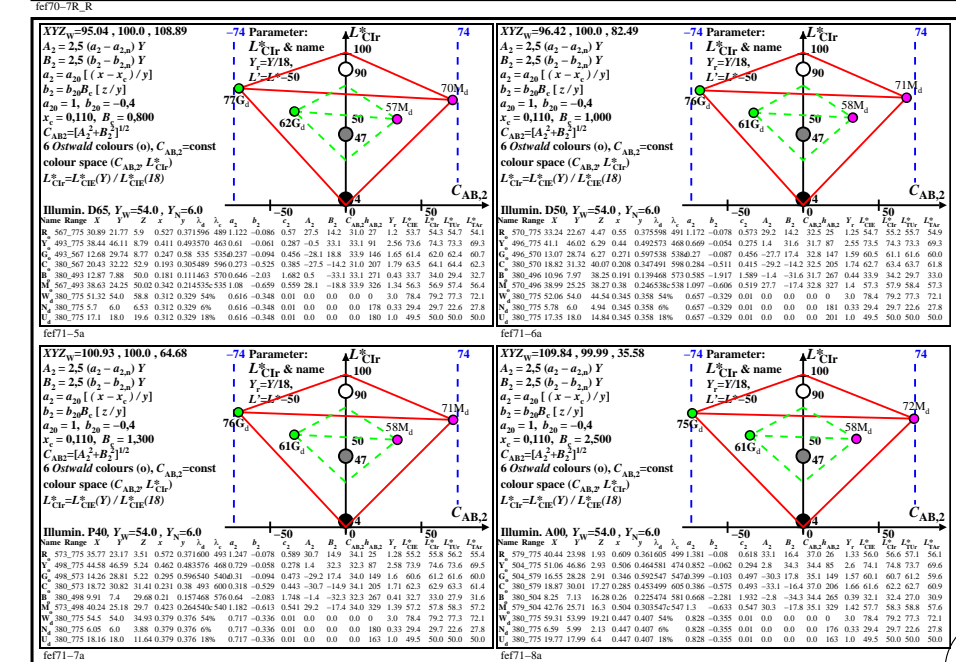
fef70−7R_R

$XYZ_w$=95.04 , 100.0 , 108.89
$A_2 = 2,5\ (a_2 - a_{2n})\ Y$
$B_2 = 2,5\ (b_2 - b_{2n})\ Y$
$a_2 = a_{20}\ [\ (x - x_c) / y]$
$b_2 = b_{20} B_c\ [\ z / y]$
$a_{20} = 1,\ b_{20} = -0,4$
$x_c = 0,110,\ B_c = 0,800$
$C_{AB2}=[A_2^2+B_2^2]^{1/2}$
6 Ostwald colours (o), $C_{AB,2}$=const
colour space ($C_{AB,2}$, $L^*_{CIr}$)
$L^*_{CIr}=L^*_{CIE}(Y) / L^*_{CIE}(18)$

−74 Parameter: $L^*_{CIr}$ & name $Y_r$=Y/18, $L^*$=L*=50
$L^*_{CIr}$ 74 100 90 50 47 4 77$G_d$ 62$G_d$ 57$M_d$ 70$M_d$ $C_{AB,2}$ −50 0 50

Illumin. D65, $Y_W$=54.0 , $Y_N$=6.0
Name Range X Y Z x y λd a2 b2 c2 A2 B2 CAB,2 hAB,2 Y L*CIE L*CIr L*TAr
R 567_775 30.89 21.77 5.9 0.527 0.371 596 489 1.122 −0.086 0.57 27.5 14.2 31.0 27 1.2 53.7 54.3 54.7 54.1
Y 493_775 38.44 46.11 8.79 0.411 0.493 570 463 0.61 −0.061 0.287 −0.5 33.1 33.1 91 2.56 73.6 74.3 73.3 69.3
G 493_567 12.68 29.74 8.77 0.247 0.58 535 535 0.237 −0.094 0.456 −28.1 18.8 33.9 146 1.65 61.4 62.0 62.4 60.7
C 380_567 20.43 32.22 52.9 0.193 0.305 489 596 0.273 −0.525 0.385 −27.5 −14.2 31.0 207 1.79 63.5 64.1 64.4 62.3
B 380_493 12.87 7.88 50.0 0.181 0.111 463 570 0.646 −2.03 1.682 0.5 −33.1 33.1 271 0.43 33.7 34.0 29.4 32.7
M 567_493 38.63 24.25 50.02 0.342 0.214 535c 535 1.08 −0.659 0.559 28.1 −18.8 33.9 326 1.34 56.3 56.9 57.4 56.4
W 380_775 51.32 54.0 58.8 0.312 0.329 54% 0.616 −0.348 0.01 0.0 0.0 0.0 0 3.0 78.4 79.2 77.3 72.1
N 380_775 5.7 6.0 6.53 0.312 0.329 6% 0.616 −0.348 0.01 0.0 0.0 0.0 178 0.33 29.4 29.7 22.6 27.8
U 380_775 17.1 18.0 19.6 0.312 0.329 18% 0.616 −0.348 0.01 0.0 0.0 0.0 180 1.0 49.5 50.0 50.0 50.0
fef71−5a

$XYZ_w$=96.42 , 100.0 , 82.49
$A_2 = 2,5\ (a_2 - a_{2n})\ Y$
$B_2 = 2,5\ (b_2 - b_{2n})\ Y$
$a_2 = a_{20}\ [\ (x - x_c) / y]$
$b_2 = b_{20} B_c\ [\ z / y]$
$a_{20} = 1,\ b_{20} = -0,4$
$x_c = 0,110,\ B_c = 1,000$
$C_{AB2}=[A_2^2+B_2^2]^{1/2}$
6 Ostwald colours (o), $C_{AB,2}$=const
colour space ($C_{AB,2}$, $L^*_{CIr}$)
$L^*_{CIr}=L^*_{CIE}(Y) / L^*_{CIE}(18)$

−74 Parameter: $L^*_{CIr}$ & name $Y_r$=Y/18, $L^*$=L*=50
74 100 90 50 47 4 76$G_d$ 61$G_d$ 58$M_d$ 71$M_d$ $C_{AB,2}$ −50 0 50

Illumin. D50, $Y_W$=54.0 , $Y_N$=6.0
Name Range X Y Z x y λd a2 b2 c2 A2 B2 CAB,2 hAB,2 Y L*CIE L*CIr L*TAr
R 570_775 33.24 22.67 4.47 0.55 0.375 598 491 1.172 −0.078 0.573 29.2 14.2 32.5 25 1.25 54.7 55.2 55.7 54.9
Y 496_775 41.1 46.02 6.29 0.44 0.492 573 468 0.669 −0.054 0.275 1.4 31.6 31.7 87 2.55 73.5 74.3 73.3 69.3
G 496_570 13.07 28.74 6.27 0.271 0.597 538 538 0.27 −0.087 0.456 −27.7 17.4 32.8 147 1.59 60.5 61.1 61.6 60.0
C 380_570 18.82 31.32 40.07 0.208 0.347 491 598 0.284 −0.511 0.415 −29.2 −14.2 32.5 205 1.74 62.7 63.4 63.7 61.8
B 380_496 10.96 7.97 38.25 0.191 0.139 468 573 0.585 −1.917 1.589 −1.4 −31.6 31.7 267 0.44 33.9 34.2 29.7 33.0
M 570_496 38.99 25.25 38.27 0.38 0.246 538c 538 1.097 −0.606 0.519 27.7 −17.4 32.8 327 1.4 57.3 57.9 58.4 57.3
W 380_775 52.06 54.0 44.54 0.345 0.358 54% 0.657 −0.329 0.01 0.0 0.0 0.0 0 3.0 78.4 79.2 77.3 72.1
N 380_775 5.78 6.0 4.94 0.345 0.358 6% 0.657 −0.329 0.01 0.0 0.0 0.0 181 0.33 29.4 29.7 22.6 27.8
U 380_775 17.35 18.0 14.84 0.345 0.358 18% 0.657 −0.329 0.01 0.0 0.0 0.0 201 1.0 49.5 50.0 50.0 50.0
fef71−6a

$XYZ_w$=100.93 , 100.0 , 64.68
$A_2 = 2,5\ (a_2 - a_{2n})\ Y$
$B_2 = 2,5\ (b_2 - b_{2n})\ Y$
$a_2 = a_{20}\ [\ (x - x_c) / y]$
$b_2 = b_{20} B_c\ [\ z / y]$
$a_{20} = 1,\ b_{20} = -0,4$
$x_c = 0,110,\ B_c = 1,300$
$C_{AB2}=[A_2^2+B_2^2]^{1/2}$
6 Ostwald colours (o), $C_{AB,2}$=const
colour space ($C_{AB,2}$, $L^*_{CIr}$)
$L^*_{CIr}=L^*_{CIE}(Y) / L^*_{CIE}(18)$

−74 Parameter: $L^*_{CIr}$ & name $Y_r$=Y/18, $L^*$=L*=50
74 100 90 50 47 4 76$G_d$ 61$G_d$ 58$M_d$ 71$M_d$ $C_{AB,2}$ −50 0 50

Illumin. P40, $Y_W$=54.0 , $Y_N$=6.0
Name Range X Y Z x y λd a2 b2 c2 A2 B2 CAB,2 hAB,2 Y L*CIE L*CIr L*TAr
R 573_775 35.77 23.17 3.51 0.572 0.371 600 493 1.247 −0.078 0.589 30.7 14.9 34.1 25 1.28 55.2 55.8 56.2 55.4
Y 498_775 44.58 46.59 5.24 0.462 0.483 576 468 0.729 −0.058 0.278 1.4 32.3 32.3 87 2.58 73.9 74.6 73.6 69.5
G 498_573 14.26 28.81 5.22 0.295 0.596 540 540 0.31 −0.094 0.473 −29.2 17.4 34.0 149 1.6 60.6 61.2 61.6 60.0
C 380_573 18.77 30.01 31.41 0.231 0.38 493 600 0.318 −0.529 0.443 −30.7 −14.9 34.1 205 1.71 62.3 62.9 63.3 61.4
B 380_498 9.91 7.4 29.68 0.21 0.157 468 576 0.64 −2.083 1.748 −1.4 −32.3 32.3 267 0.41 32.7 33.0 27.9 31.6
M 573_498 40.24 25.18 29.7 0.423 0.264 540c 540 1.182 −0.613 0.541 29.2 −17.4 34.0 329 1.39 57.2 57.8 58.3 57.2
W 380_775 54.5 54.0 34.93 0.379 0.376 54% 0.717 −0.336 0.01 0.0 0.0 0.0 0 3.0 78.4 79.2 77.3 72.1
N 380_775 6.05 6.0 3.88 0.379 0.376 6% 0.717 −0.336 0.01 0.0 0.0 0.0 180 0.33 29.4 29.7 22.6 27.8
U 380_775 18.16 18.0 11.64 0.379 0.376 18% 0.717 −0.336 0.01 0.0 0.0 0.0 163 1.0 49.5 50.0 50.0 50.0
fef71−7a

$XYZ_w$=109.84 , 99.99 , 35.58
$A_2 = 2,5\ (a_2 - a_{2n})\ Y$
$B_2 = 2,5\ (b_2 - b_{2n})\ Y$
$a_2 = a_{20}\ [\ (x - x_c) / y]$
$b_2 = b_{20} B_c\ [\ z / y]$
$a_{20} = 1,\ b_{20} = -0,4$
$x_c = 0,110,\ B_c = 2,500$
$C_{AB2}=[A_2^2+B_2^2]^{1/2}$
6 Ostwald colours (o), $C_{AB,2}$=const
colour space ($C_{AB,2}$, $L^*_{CIr}$)
$L^*_{CIr}=L^*_{CIE}(Y) / L^*_{CIE}(18)$

−74 Parameter: $L^*_{CIr}$ & name $Y_r$=Y/18, $L^*$=L*=50
74 100 90 50 47 4 75$G_d$ 61$G_d$ 58$M_d$ 72$M_d$ $C_{AB,2}$ −50 0 50

Illumin. A00, $Y_W$=54.0 , $Y_N$=6.0
Name Range X Y Z x y λd a2 b2 c2 A2 B2 CAB,2 hAB,2 Y L*CIE L*CIr L*TAr
R 579_775 40.44 23.98 1.93 0.609 0.361 605 499 1.381 −0.08 0.618 33.1 16.4 37.0 26 1.33 56.0 56.6 57.1 56.1
Y 504_775 51.06 46.86 2.93 0.506 0.464 581 474 0.852 −0.062 0.294 2.8 34.3 34.4 85 2.6 74.1 74.8 73.7 69.6
G 504_579 16.55 28.28 2.91 0.346 0.592 547 547 0.399 −0.103 0.497 −30.3 17.8 35.1 149 1.57 60.1 60.7 61.2 59.6
C 380_579 18.77 30.01 17.27 0.285 0.453 499 605 0.386 −0.575 0.493 −33.1 −16.4 37.0 206 1.66 61.6 62.2 62.7 60.9
B 380_504 8.25 7.13 16.28 0.26 0.225 474 581 0.668 −2.281 1.932 −2.8 −34.3 34.4 265 0.39 32.1 32.4 27.0 30.9
M 579_504 42.76 25.71 16.3 0.504 0.303 547c 547 1.3 −0.633 0.547 30.3 −17.8 35.1 329 1.42 57.7 58.3 58.8 57.6
W 380_775 59.31 53.99 19.21 0.447 0.407 54% 0.828 −0.355 0.01 0.0 0.0 0.0 0 3.0 78.4 79.2 77.3 72.1
N 380_775 6.59 5.99 2.13 0.447 0.407 6% 0.828 −0.355 0.01 0.0 0.0 0.0 176 0.33 29.4 29.7 22.6 27.8
U 380_775 19.77 17.99 6.4 0.447 0.407 18% 0.828 −0.355 0.01 0.0 0.0 0.0 163 1.0 49.5 50.0 50.0 50.0
fef71−8a